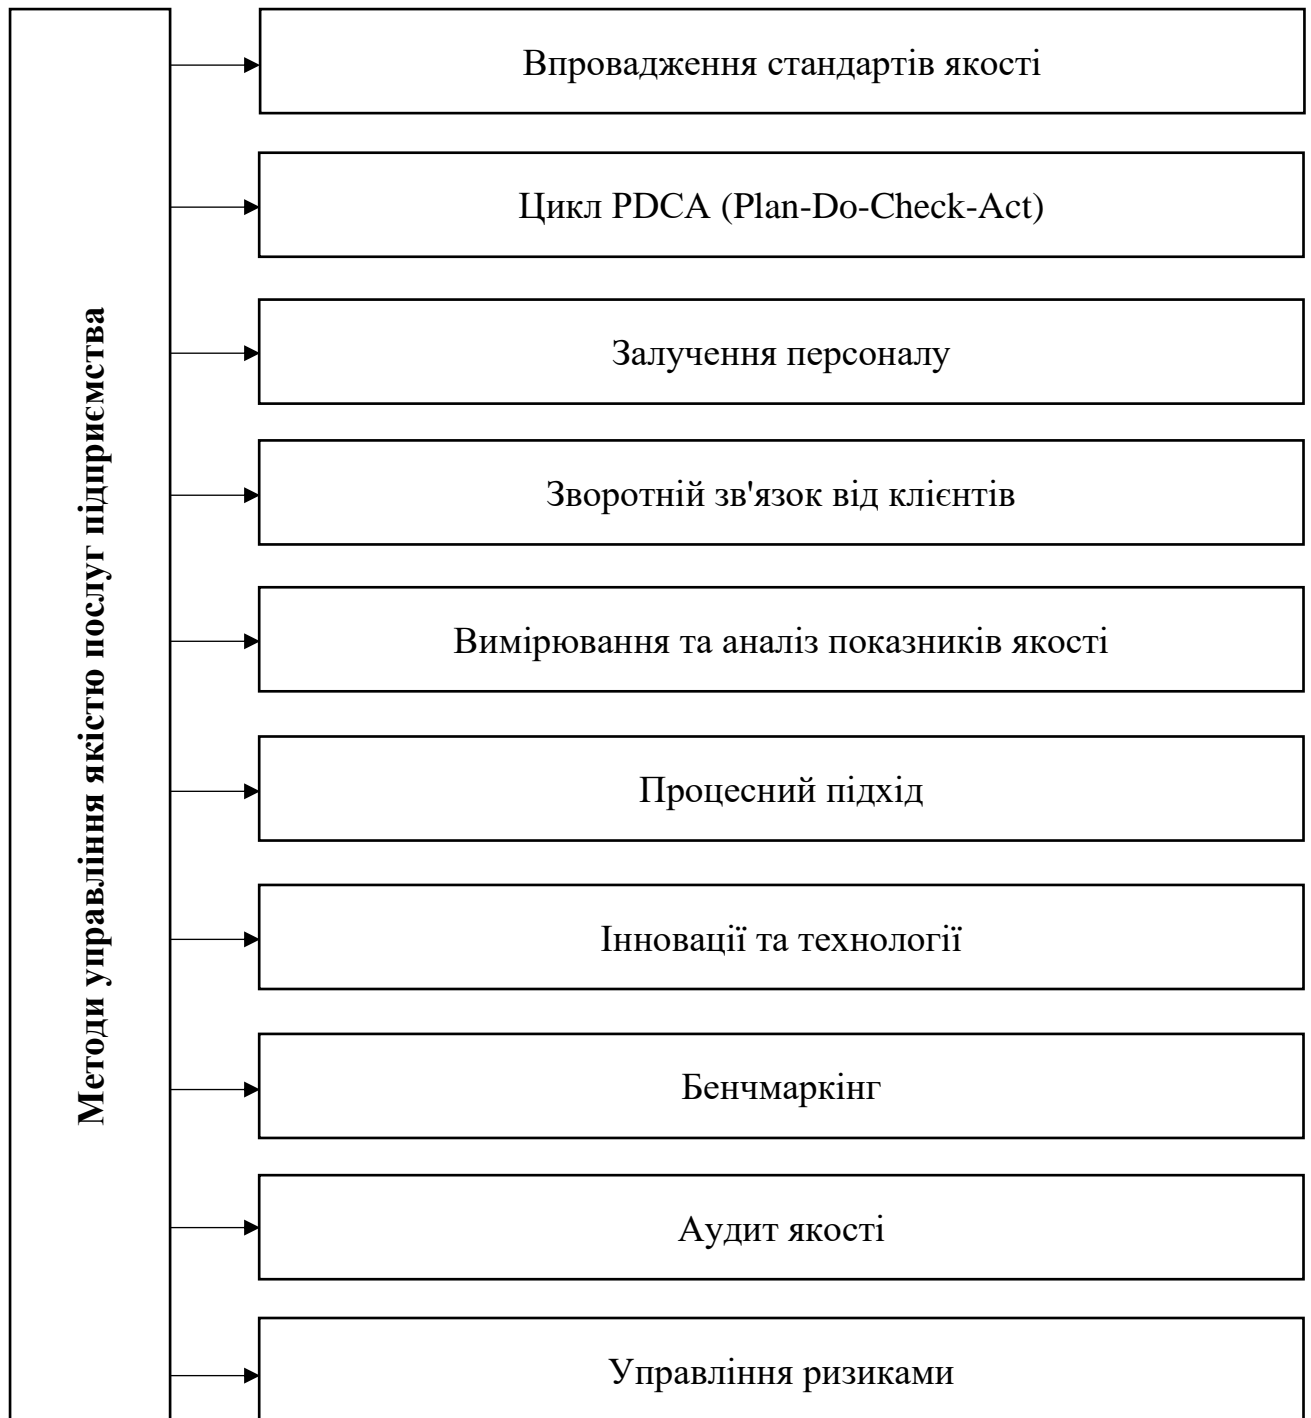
Методи управління якістю послуг підприємства

Впровадження стандартів якості

Цикл PDCA (Plan-Do-Check-Act)

Залучення персоналу

Зворотній зв'язок від клієнтів

Вимірювання та аналіз показників якості

Процесний підхід

Інноваці та технології

Бенчмаркінг

Аудит якості

Управління ризиками